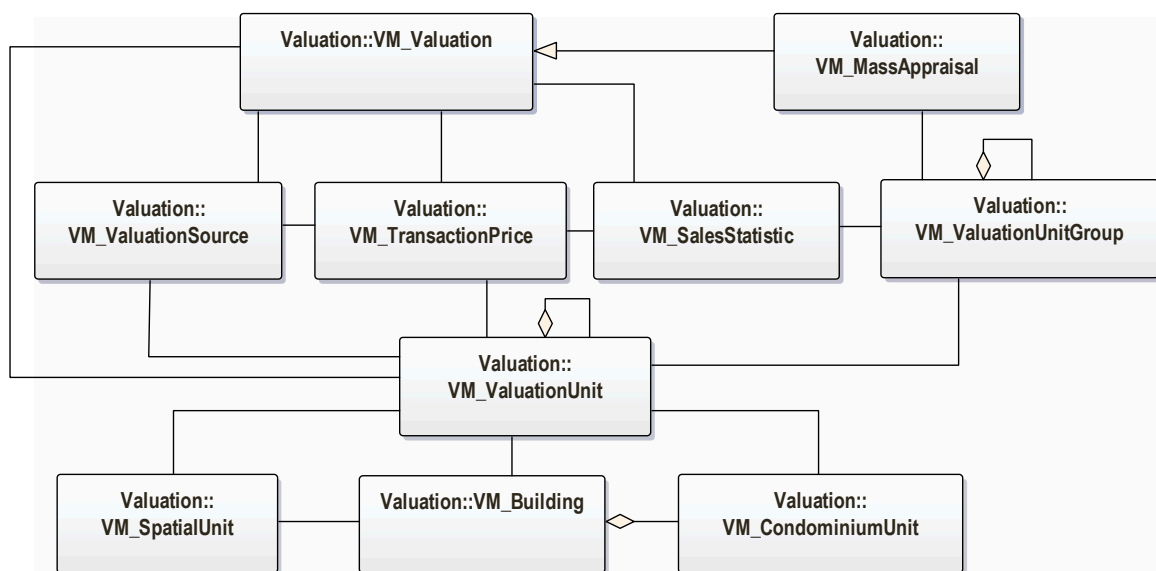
Valuation::VM_Valuation

Valuation::
VM_MassAppraisal

Valuation::
VM_ValuationSource

Valuation::
VM_TransactionPrice

Valuation::
VM_SalesStatistic

Valuation::
VM_ValuationUnitGroup

Valuation::
VM_ValuationUnit

Valuation::
VM_SpatialUnit

Valuation::VM_Building

Valuation::
VM_CondominiumUnit